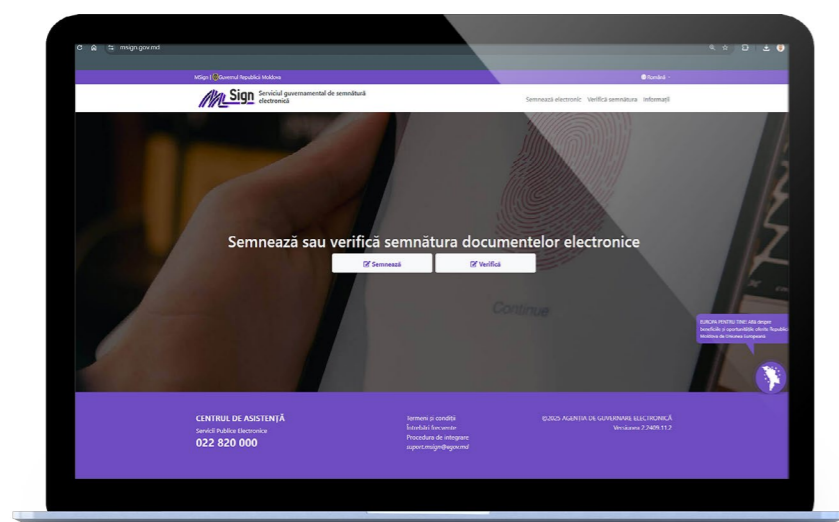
msign.gov.md

MSign | Guvernul Republicii Moldova

Română

MSign Serviciul guvernamental de semnătură electronică

Semnează electronic Verifică semnătura Informații

Semnează sau verifică semnătura documentelor electronice

Semnează

Verifică

Continue

EUROPA PENTRU TINE! Află despre beneficiile și oportunitățile oferite Republicii Moldova de Uniunea Europeană

CENTRUL DE ASISTENȚĂ
Servicii Publice Electronice
022 820 000

Termeni și condiții
Întrebări frecvente
Procedura de integrare
suport.msign@egov.md

©2025 AGENȚIA DE GUVERNARE ELECTRONICĂ
Versiunea 2.2409.11.2